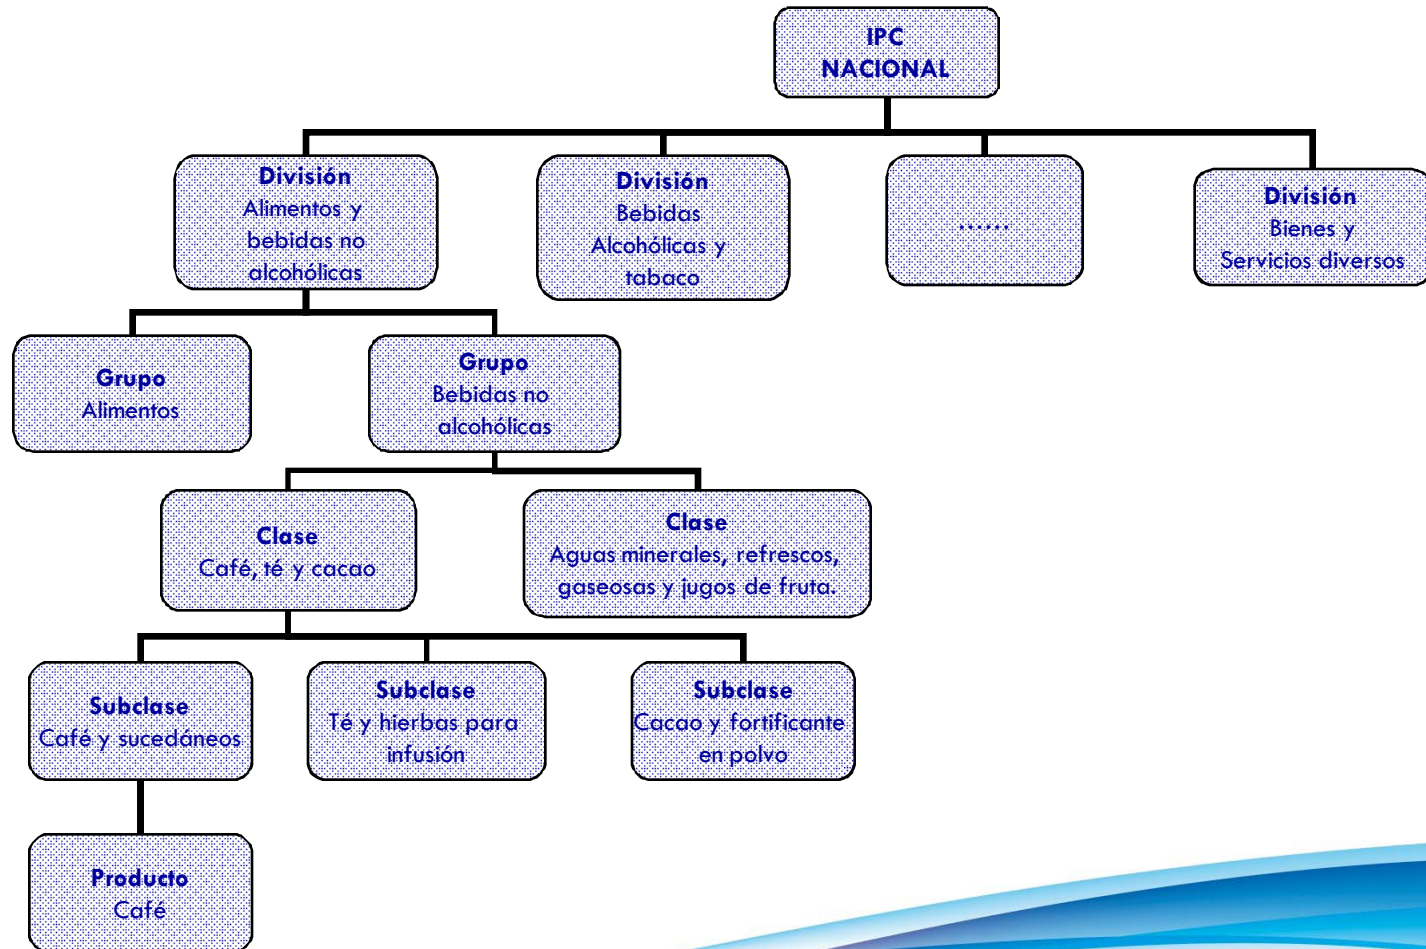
IPC
NACIONAL

División
Alimentos y bebidas no alcohólicas

División
Bebidas Alcohólicas y tabaco

……

División
Bienes y Servicios diversos

Grupo
Alimentos

Grupo
Bebidas no alcohólicas

Clase
Café, té y cacao

Clase
Aguas minerales, refrescos, gaseosas y jugos de fruta.

Subclase
Café y sucedáneos

Subclase
Té y hierbas para infusión

Subclase
Cacao y fortificante en polvo

Producto
Café